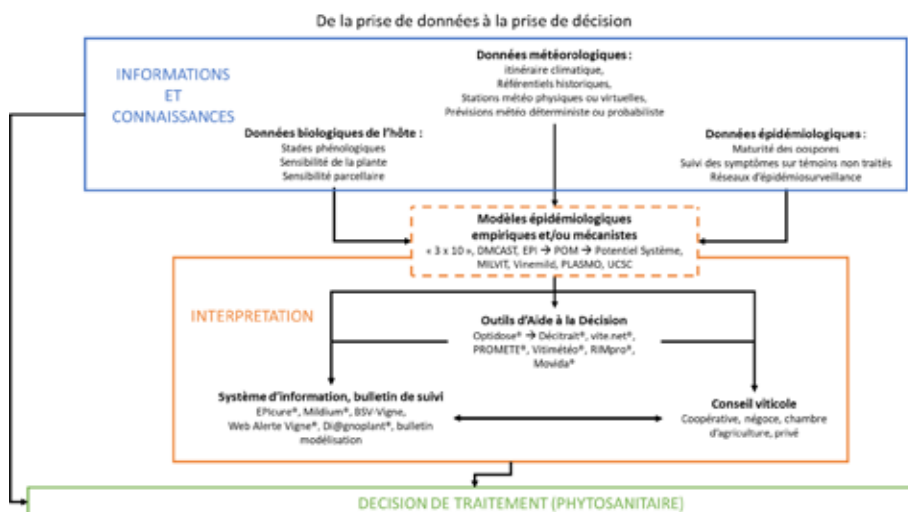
De la prise de données à la prise de décision

INFORMATIONS ET CONNAISSANCES

Données météorologiques :
Itinéraire climatique,
Référentiels historiques,
Stations météo physiques ou virtuelles,
Prévisions météo déterministe ou probabiliste

Données biologiques de l'hôte :
Stades phénologiques
Sensibilité de la plante
Sensibilité parcellaire

Données épidémiologiques :
Maturité des oospores
Suivi des symptômes sur témoins non traités
Réseaux d'épidémiosurveillance

Modèles épidémiologiques empiriques et/ou mécanistes
« 3 x 10 », DMCAST, EPI → POM → Potentiel Système, MILVIT, Vinemild, PLASMO, UCSC

INTERPRETATION

Outils d'Aide à la Décision
Optidose® → Décitrait®, vite.net®, PROMETE®, Vitiméteo®, RIMpro®, Movida®

Système d'information, bulletin de suivi
EPIcure®, Mildium®, BSV-Vigne, Web Alerte Vigne®, Di@gnoplant®, bulletin modélisation

Conseil viticole
Coopérative, négoce, chambre d'agriculture, privé

DECISION DE TRAITEMENT (PHYTOSANITAIRE)